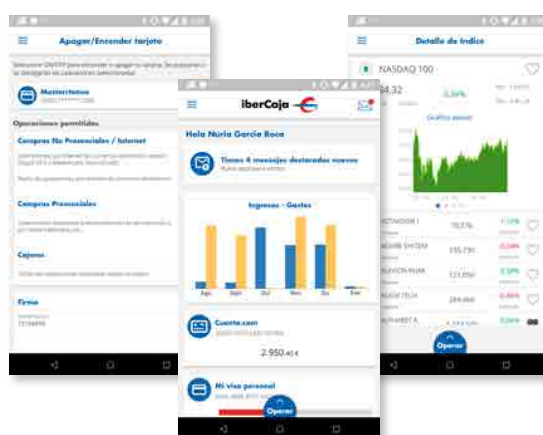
Apagar/Encender tarjeta

Mastercard

Operaciones permitidas

Compras No Presenciales / Internet

Compras Presenciales

Cajeros

Firma

iberCaja

Hola Nuria García Roca

Tienes 4 mensajes destacados nuevos

Ingresos - Gastos

Ago Sept Oct Nov Dic Ene

Cuenta.com

2.950,40 €

Mi visa personal

Operar

Detalle de índice

NASDAQ 100

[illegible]4,32

0,39%

Gráfico anual

ACTIVISION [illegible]

ADOBE SYSTEM

ALEXION PHAR

ALIGN TECH

ALPHABET A

Operar